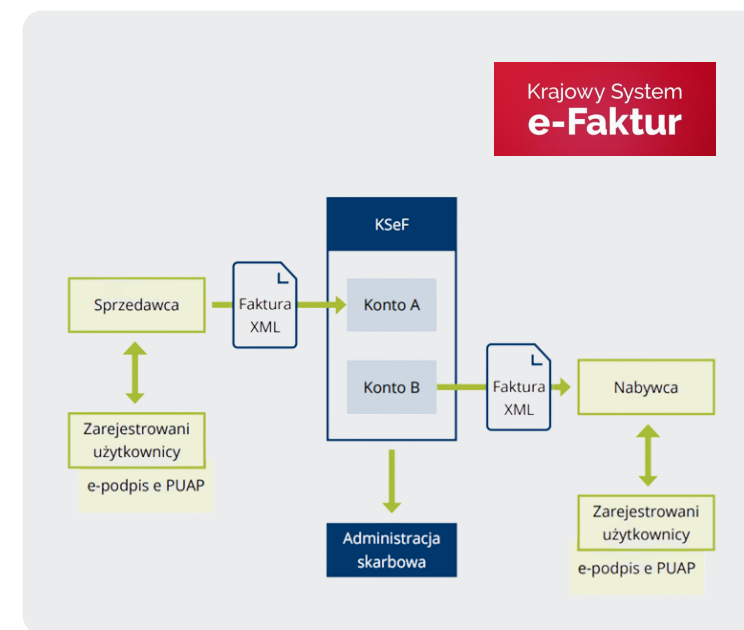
Krajowy System
e-Faktur

KSeF

Sprzedawca

Faktura XML

Konto A

Konto B

Faktura XML

Nabywca

Zarejestrowani użytkownicy

e-podpis e PUAP

Administracja skarbowa

Zarejestrowani użytkownicy

e-podpis e PUAP